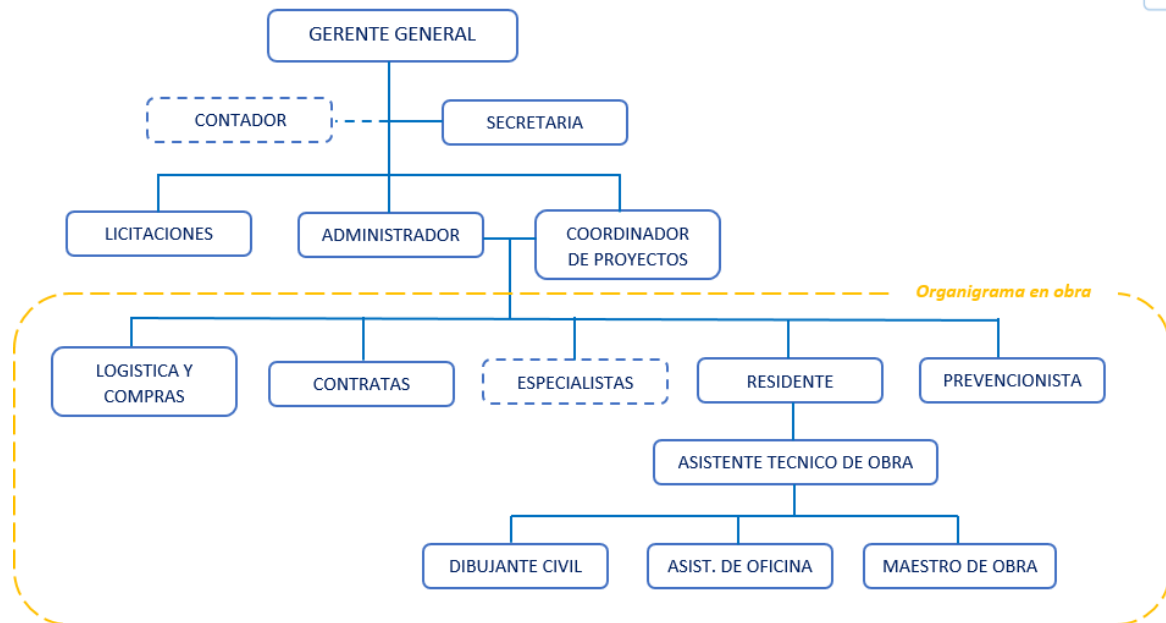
GERENTE GENERAL

CONTADOR

SECRETARIA

LICITACIONES

ADMINISTRADOR

COORDINADOR DE PROYECTOS

Organigrama en obra

LOGISTICA Y COMPRAS

CONTRATAS

ESPECIALISTAS

RESIDENTE

PREVENCIONISTA

ASISTENTE TECNICO DE OBRA

DIBUJANTE CIVIL

ASIST. DE OFICINA

MAESTRO DE OBRA